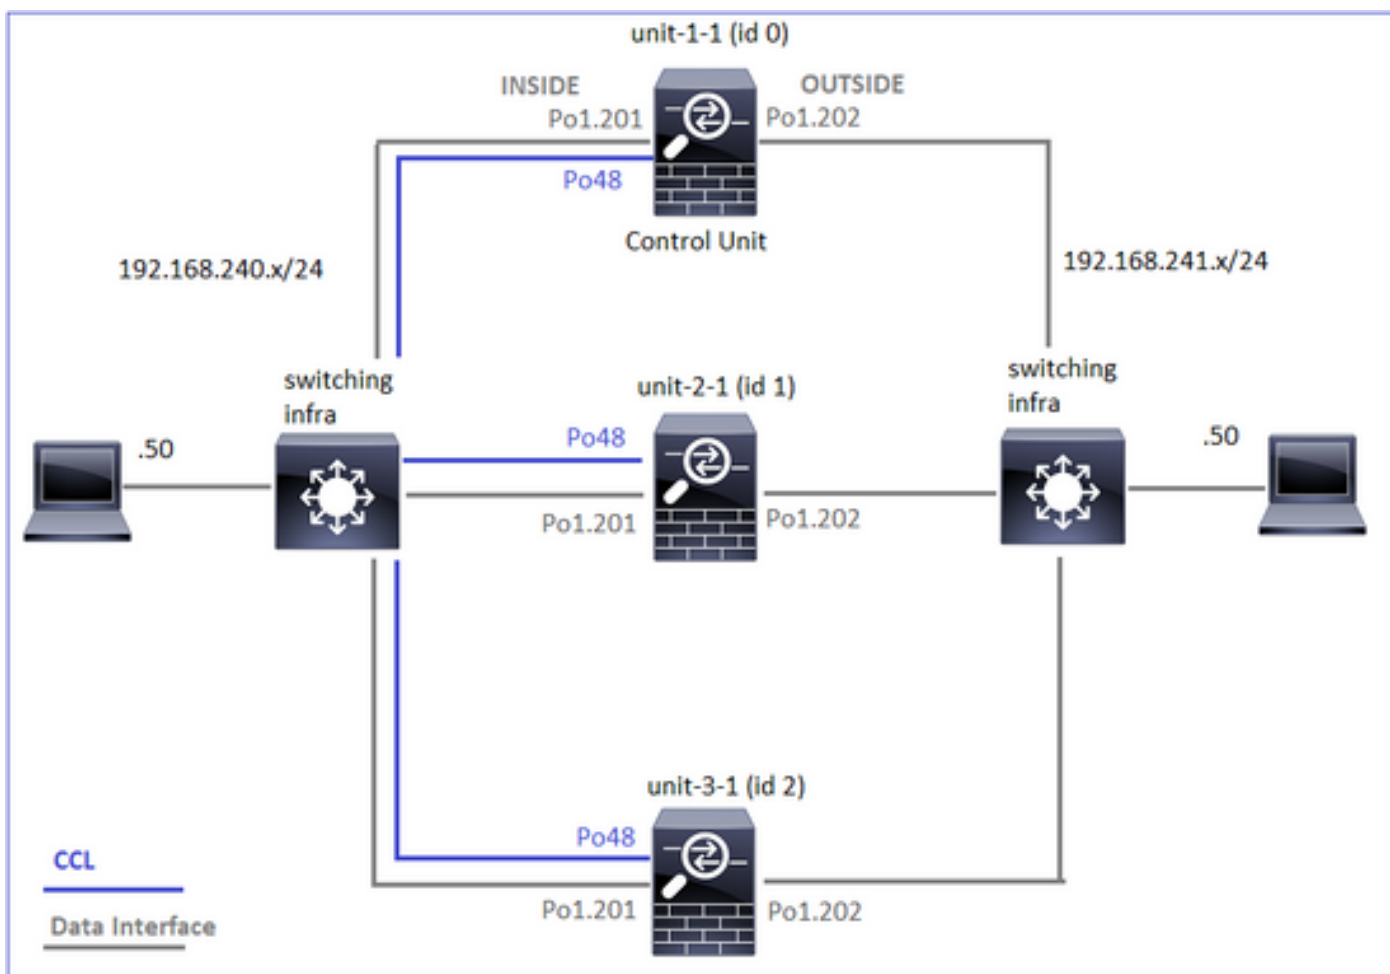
unit-1-1 (id 0)

INSIDE
Po1.201

OUTSIDE
Po1.202

Po48

Control Unit

192.168.240.x/24

192.168.241.x/24

switching
infra

unit-2-1 (id 1)

switching
infra

.50

Po48

.50

Po1.201

Po1.202

unit-3-1 (id 2)

CCL

Po48

Data Interface

Po1.201

Po1.202